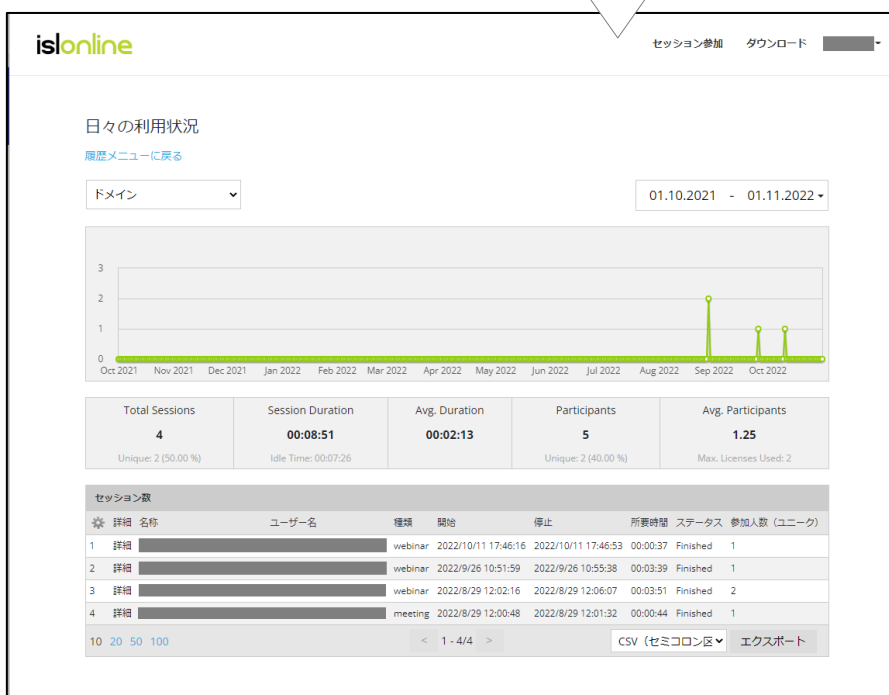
islonline

セッション参加　ダウンロード

日々の利用状況

履歴メニューに戻る

ドメイン

01.10.2021 - 01.11.2022

3
2
1
0
Oct 2021 Nov 2021 Dec 2021 Jan 2022 Feb 2022 Mar 2022 Apr 2022 May 2022 Jun 2022 Jul 2022 Aug 2022 Sep 2022 Oct 2022

| Total Sessions | Session Duration | Avg. Duration | Participants | Avg. Participants |
|---|---|---|---|---|
| 4 | 00:08:51 | 00:02:13 | 5 | 1.25 |
| Unique: 2 (50.00 %) | Idle Time: 00:07:26 | | Unique: 2 (40.00 %) | Max. Licenses Used: 2 |

セッション数

| | 詳細 | 名称 | ユーザー名 | 種類 | 開始 | 停止 | 所要時間 | ステータス | 参加人数（ユニーク） |
|---|---|---|---|---|---|---|---|---|---|
| 1 | 詳細 | | | webinar | 2022/10/11 17:46:16 | 2022/10/11 17:46:53 | 00:00:37 | Finished | 1 |
| 2 | 詳細 | | | webinar | 2022/9/26 10:51:59 | 2022/9/26 10:55:38 | 00:03:39 | Finished | 1 |
| 3 | 詳細 | | | webinar | 2022/8/29 12:02:16 | 2022/8/29 12:06:07 | 00:03:51 | Finished | 2 |
| 4 | 詳細 | | | meeting | 2022/8/29 12:00:48 | 2022/8/29 12:01:32 | 00:00:44 | Finished | 1 |

10 20 50 100

< 1 - 4/4 >

CSV（セミコロン区

エクスポート